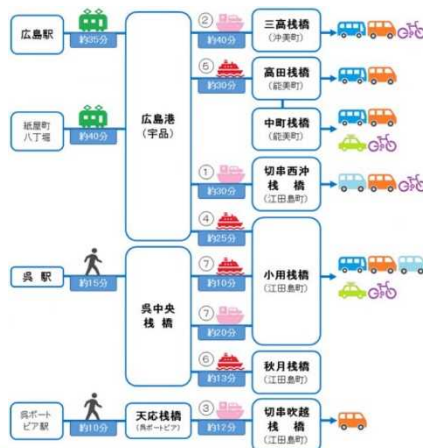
広島駅
約35分
紙屋町八丁堀
約40分
広島港
(宇品)
②
約40分
三高桟橋
(沖美町)
⑥
約30分
高田桟橋
(能美町)
中町桟橋
(能美町)
①
約30分
切串西沖桟橋
(江田島町)
④
約25分
呉駅
約15分
呉中央桟橋
⑦
約10分
⑦
約20分
小用桟橋
(江田島町)
⑥
約13分
秋月桟橋
(江田島町)
呉ポートピア駅
約10分
天応桟橋
(呉ポートピア)
③
約12分
切串吹越桟橋
(江田島町)